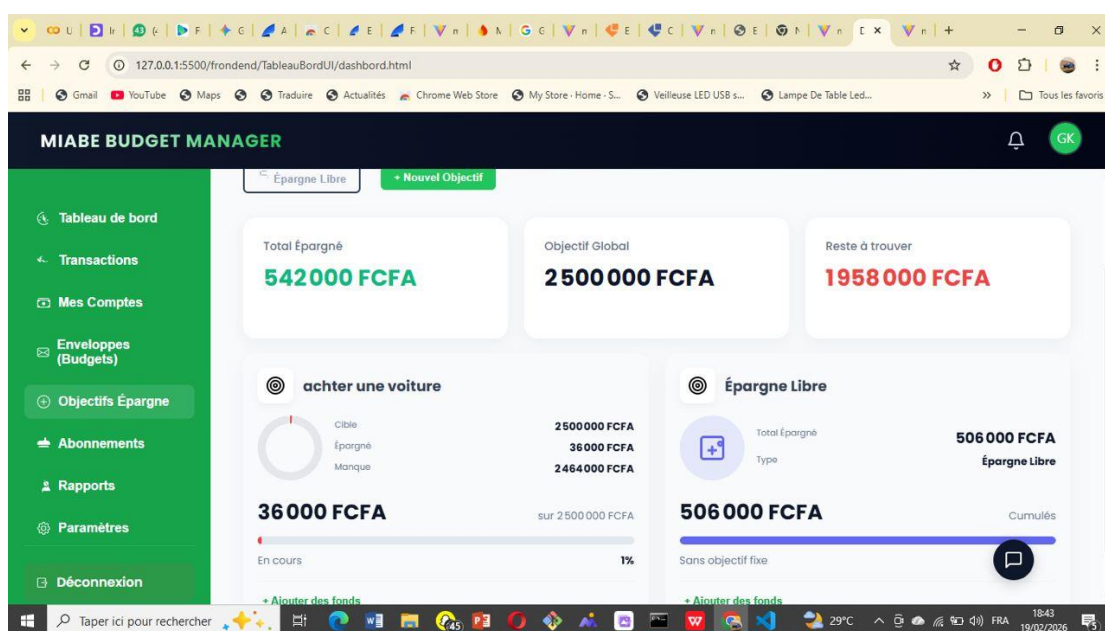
127.0.0.1:5500/frontend/TableauBordUI/dashbord.html

Gmail YouTube Maps Traduire Actualités Chrome Web Store My Store · Home · S... Veilleuse LED USB s... Lampe De Table Led... » Tous les favoris

MIABE BUDGET MANAGER

GK

Épargne Libre
+ Nouvel Objectif

Tableau de bord
Transactions
Mes Comptes
Enveloppes (Budgets)
Objectifs Épargne
Abonnements
Rapports
Paramètres
Déconnexion

Total Épargné
542000 FCFA

Objectif Global
2500000 FCFA

Reste à trouver
1958000 FCFA

achter une voiture

Cible 2500000 FCFA
Épargné 36000 FCFA
Manque 2464000 FCFA

36000 FCFA
sur 2500000 FCFA
En cours 1%

+ Ajouter des fonds

Épargne Libre

Total Épargné 506000 FCFA
Type Épargne Libre

506000 FCFA
Cumulés
Sans objectif fixe

+ Ajouter des fonds

Taper ici pour rechercher
45
29°C
FRA
18:43
19/02/2026